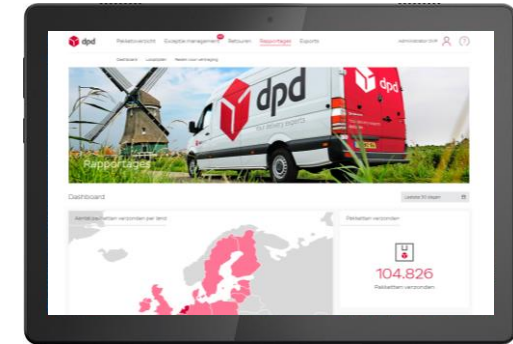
dpd Pakketoverzicht Ontvangstmanagement Retouren Rapportages Exports

Administrator DHR

Dashboard Laadlijsten Reden van vertraging

dpd

Your delivery experts

dpd

Rapportages

Dashboard

Laatste 30 dagen

Aantal pakketten verzonden per land

Pakketten verzonden

104.826

Pakketten verzonden